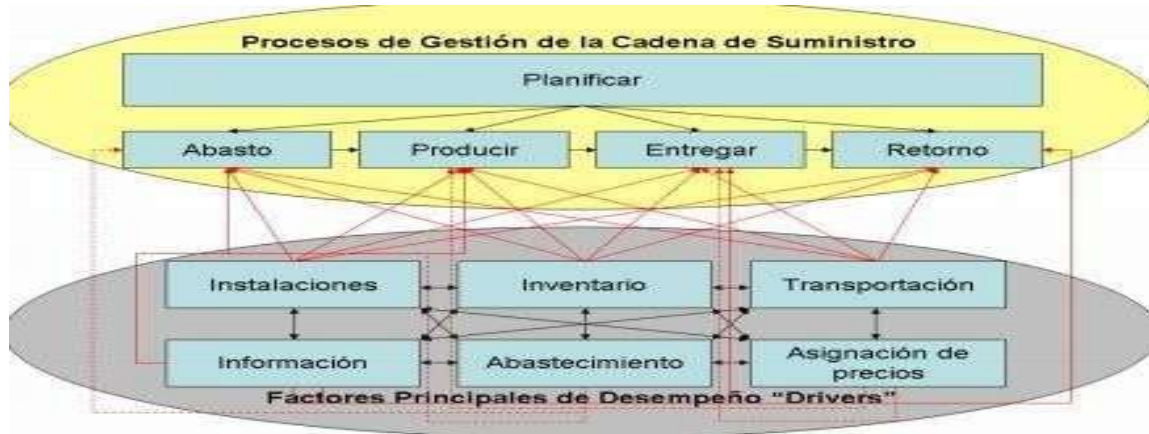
Procesos de Gestión de la Cadena de Suministro

Planificar

Abasto

Producir

Entregar

Retorno

Instalaciones

Inventario

Transportación

Información

Abastecimiento

Asignación de precios

Factores Principales de Desempeño "Drivers"